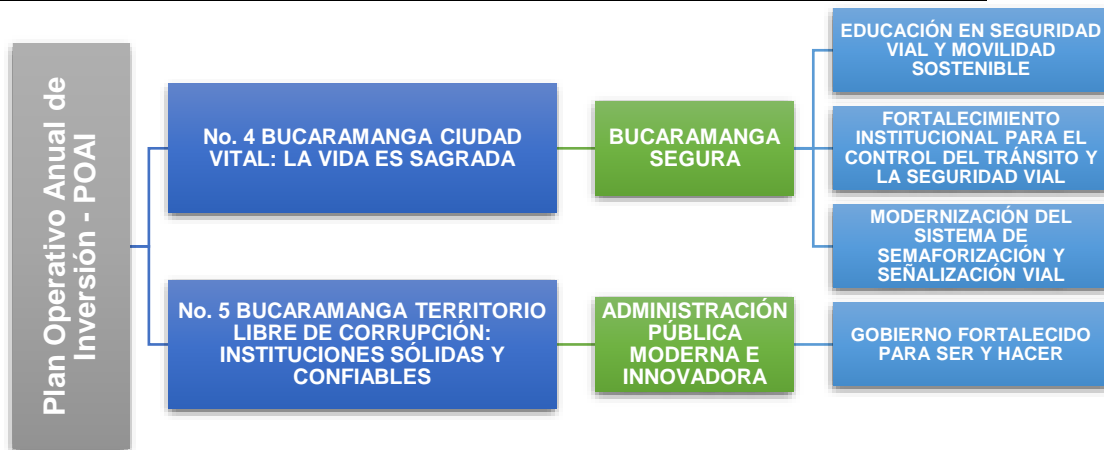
Plan Operativo Anual de Inversión - POAI

No. 4 BUCARAMANGA CIUDAD VITAL: LA VIDA ES SAGRADA

BUCARAMANGA SEGURA

EDUCACIÓN EN SEGURIDAD VIAL Y MOVILIDAD SOSTENIBLE

FORTALECIMIENTO INSTITUCIONAL PARA EL CONTROL DEL TRÁNSITO Y LA SEGURIDAD VIAL

MODERNIZACIÓN DEL SISTEMA DE SEMAFORIZACIÓN Y SEÑALIZACIÓN VIAL

No. 5 BUCARAMANGA TERRITORIO LIBRE DE CORRUPCIÓN: INSTITUCIONES SÓLIDAS Y CONFIABLES

ADMINISTRACIÓN PÚBLICA MODERNA E INNOVADORA

GOBIERNO FORTALECIDO PARA SER Y HACER